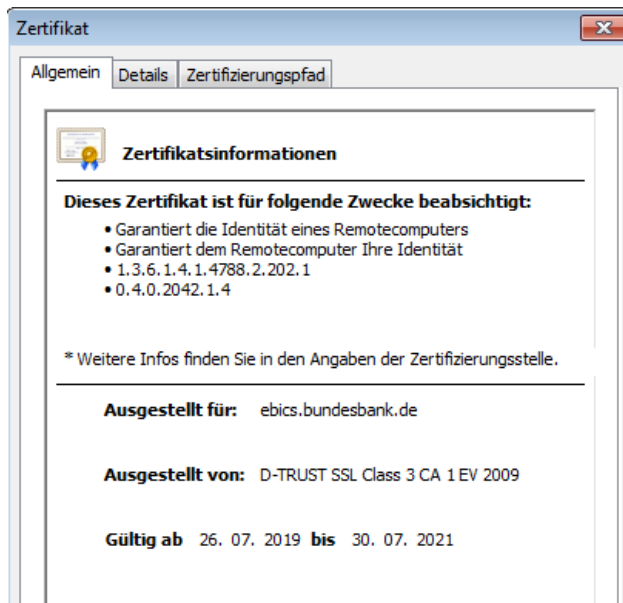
Zertifikat

Allgemein Details Zertifizierungspfad

Zertifikatsinformationen

Dieses Zertifikat ist für folgende Zwecke beabsichtigt:

• Garantiert die Identität eines Remotecomputers
• Garantiert dem Remotecomputer Ihre Identität
• 1.3.6.1.4.1.4788.2.202.1
• 0.4.0.2042.1.4

* Weitere Infos finden Sie in den Angaben der Zertifizierungsstelle.

Ausgestellt für: ebics.bundesbank.de

Ausgestellt von: D-TRUST SSL Class 3 CA 1 EV 2009

Gültig ab 26. 07. 2019 bis 30. 07. 2021